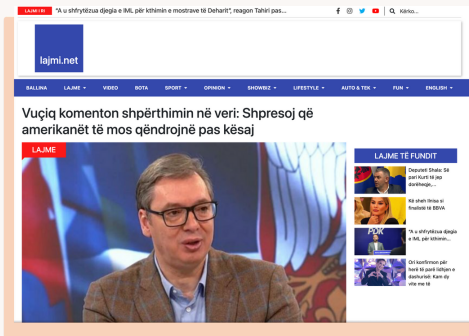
LAJMI I FU "A u shfrytëzua djegia e IML për kthimin e mostrave të Deharit", reagon Tahiri pas...

Kërko...

lajmi.net

BALLINA LAJME VIDEO BOTA SPORT OPINION SHOWBIZ LIFESTYLE AUTO & TEK FUN ENGLISH

Vuçiq komenton shpërthimin në veri: Shpresoj që amerikanët të mos qëndrojnë pas kësaj

LAJME

LAJME TË FUNDIT

Deputeti Shala: Së pari Kurti të jap dorëheqje,...

Kë shoh Ilirisa si finaliste të BBVA

"A u shfrytëzua djegia e IML për kthimin...

Ori konfirmon për herë të parë lidhjen e dashurisë: Kam dy vite me të

RTK